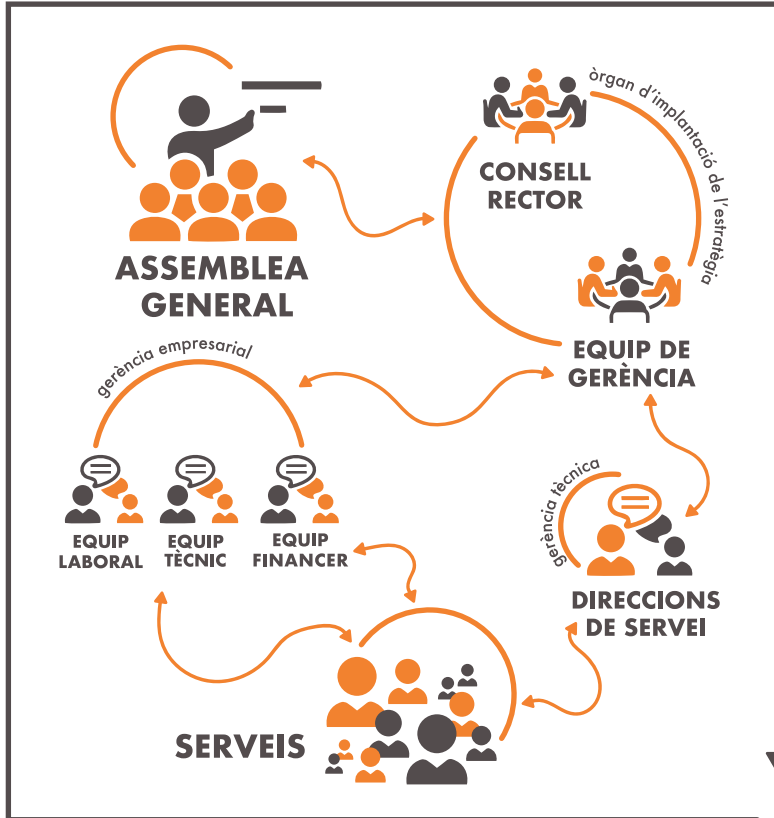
ASSEMBLEA GENERAL

CONSELL RECTOR

òrgan d'implantació de l'estratègia

EQUIP DE GERÈNCIA

gerència empresarial

EQUIP LABORAL

EQUIP TÈCNIC

EQUIP FINANCER

gerència tècnica

DIRECCIONS DE SERVEI

SERVEIS